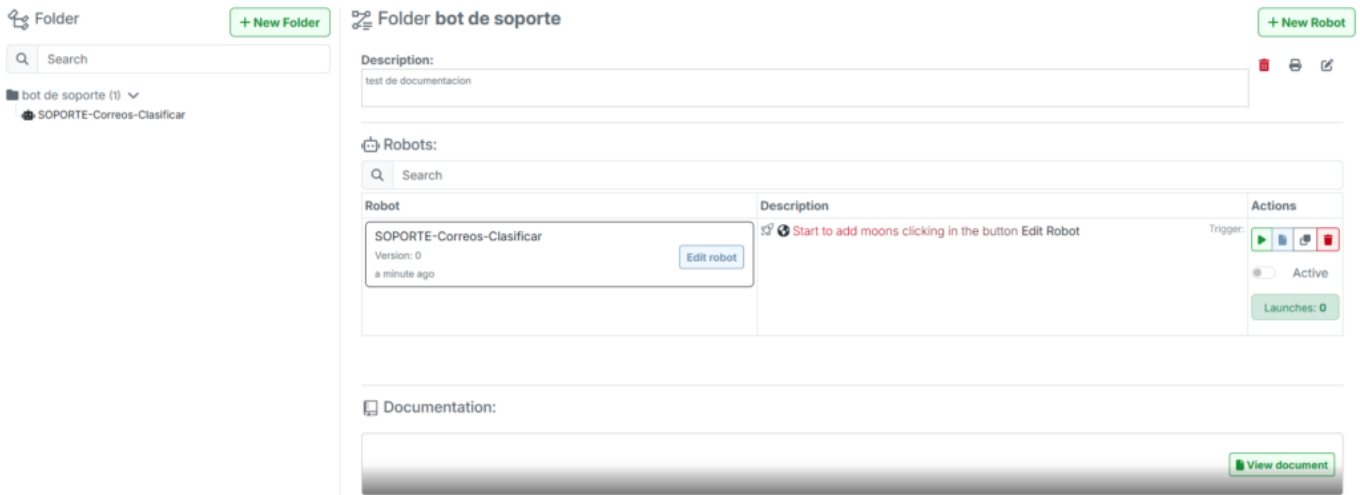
Folder

+ New Folder

Search

bot de soporte (1)

SOPORTE-Correos-Clasificar

Folder **bot de soporte**

+ New Robot

Description:

test de documentacion

Robots:

Search

| Robot | Description | Actions |
|---|---|---|
| SOPORTE-Correos-Clasificar Version: 0 a minute ago Edit robot | Start to add moons clicking in the button Edit Robot Trigger: | Active Launches: 0 |

Documentation:

View document